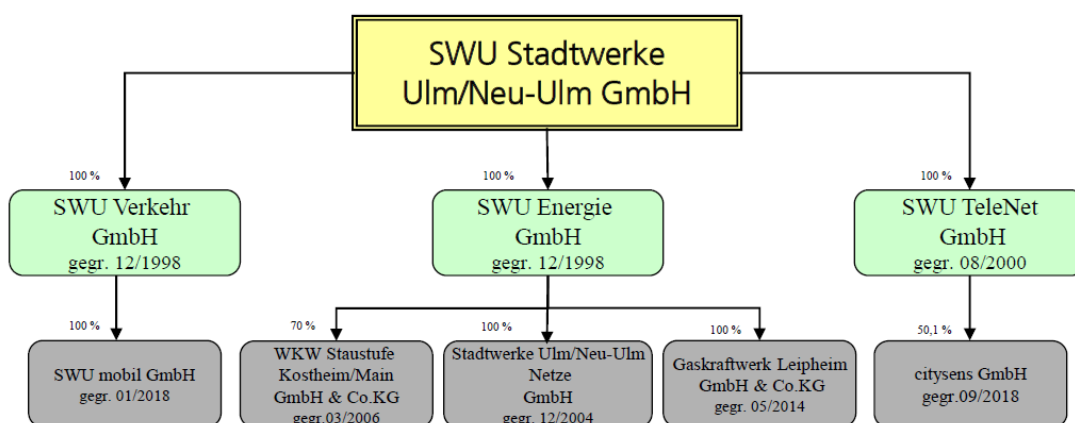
SWU Stadtwerke Ulm/Neu-Ulm GmbH

100 %

SWU Verkehr GmbH gegr. 12/1998

100 %

SWU Energie GmbH gegr. 12/1998

100 %

SWU TeleNet GmbH gegr. 08/2000

100 %

SWU mobil GmbH gegr. 01/2018

70 %

WKW Staustufe Kostheim/Main GmbH & Co.KG gegr.03/2006

100 %

Stadtwerke Ulm/Neu-Ulm Netze GmbH gegr. 12/2004

100 %

Gaskraftwerk Leipheim GmbH & Co.KG gegr. 05/2014

50,1 %

citysens GmbH gegr.09/2018